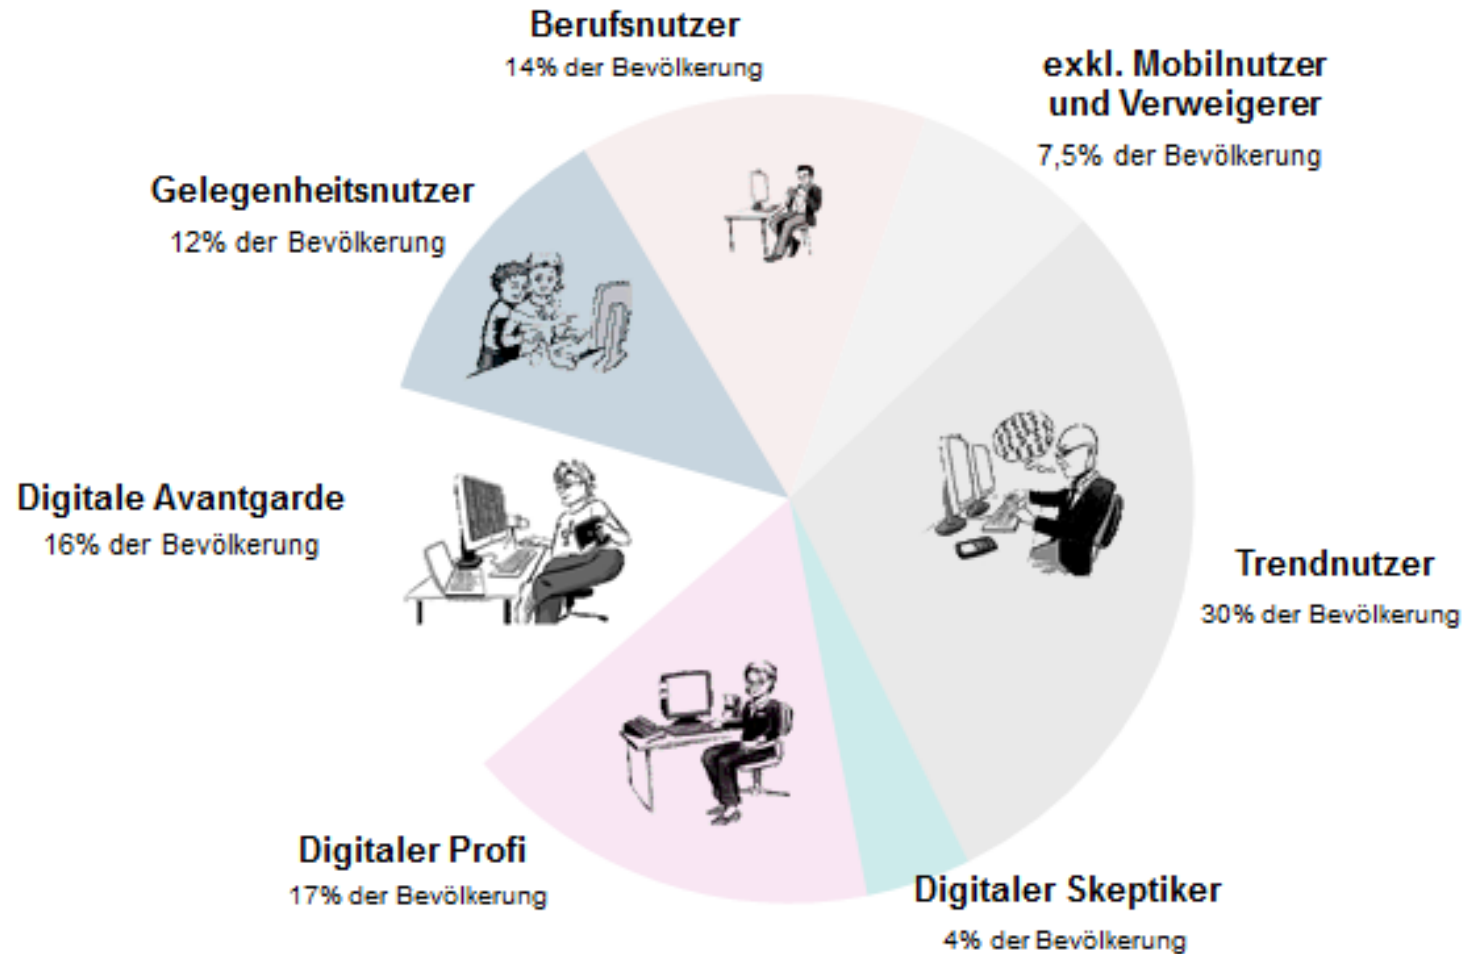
Berufsnutzer
14% der Bevölkerung

exkl. Mobilnutzer und Verweigerer
7,5% der Bevölkerung

Gelegenheitsnutzer
12% der Bevölkerung

Digitale Avantgarde
16% der Bevölkerung

Trendnutzer
30% der Bevölkerung

Digitaler Profi
17% der Bevölkerung

Digitaler Skeptiker
4% der Bevölkerung